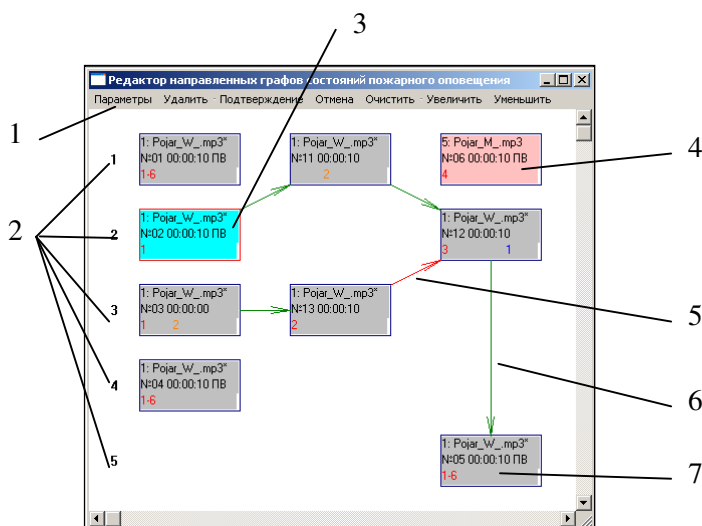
3

Редактор направленных графов состояний пожарного оповещения

Параметры Удалить Подтверждение Отмена Очистить Увеличить Уменьшить

1

2

1

2

3

4

5

1: Pojar_W_.mp3"
№01 00:00:10 ПВ
1-6

1: Pojar_W_.mp3"
№02 00:00:10 ПВ
1

1: Pojar_W_.mp3"
№03 00:00:00
1 2

1: Pojar_W_.mp3"
№04 00:00:10 ПВ
1-6

1: Pojar_W_.mp3"
№11 00:00:10
2

1: Pojar_W_.mp3"
№13 00:00:10
2

5: Pojar_M_.mp3
№06 00:00:10 ПВ
4

1: Pojar_W_.mp3"
№12 00:00:10
3 1

1: Pojar_W_.mp3"
№05 00:00:10 ПВ
1-6

4

5

6

7